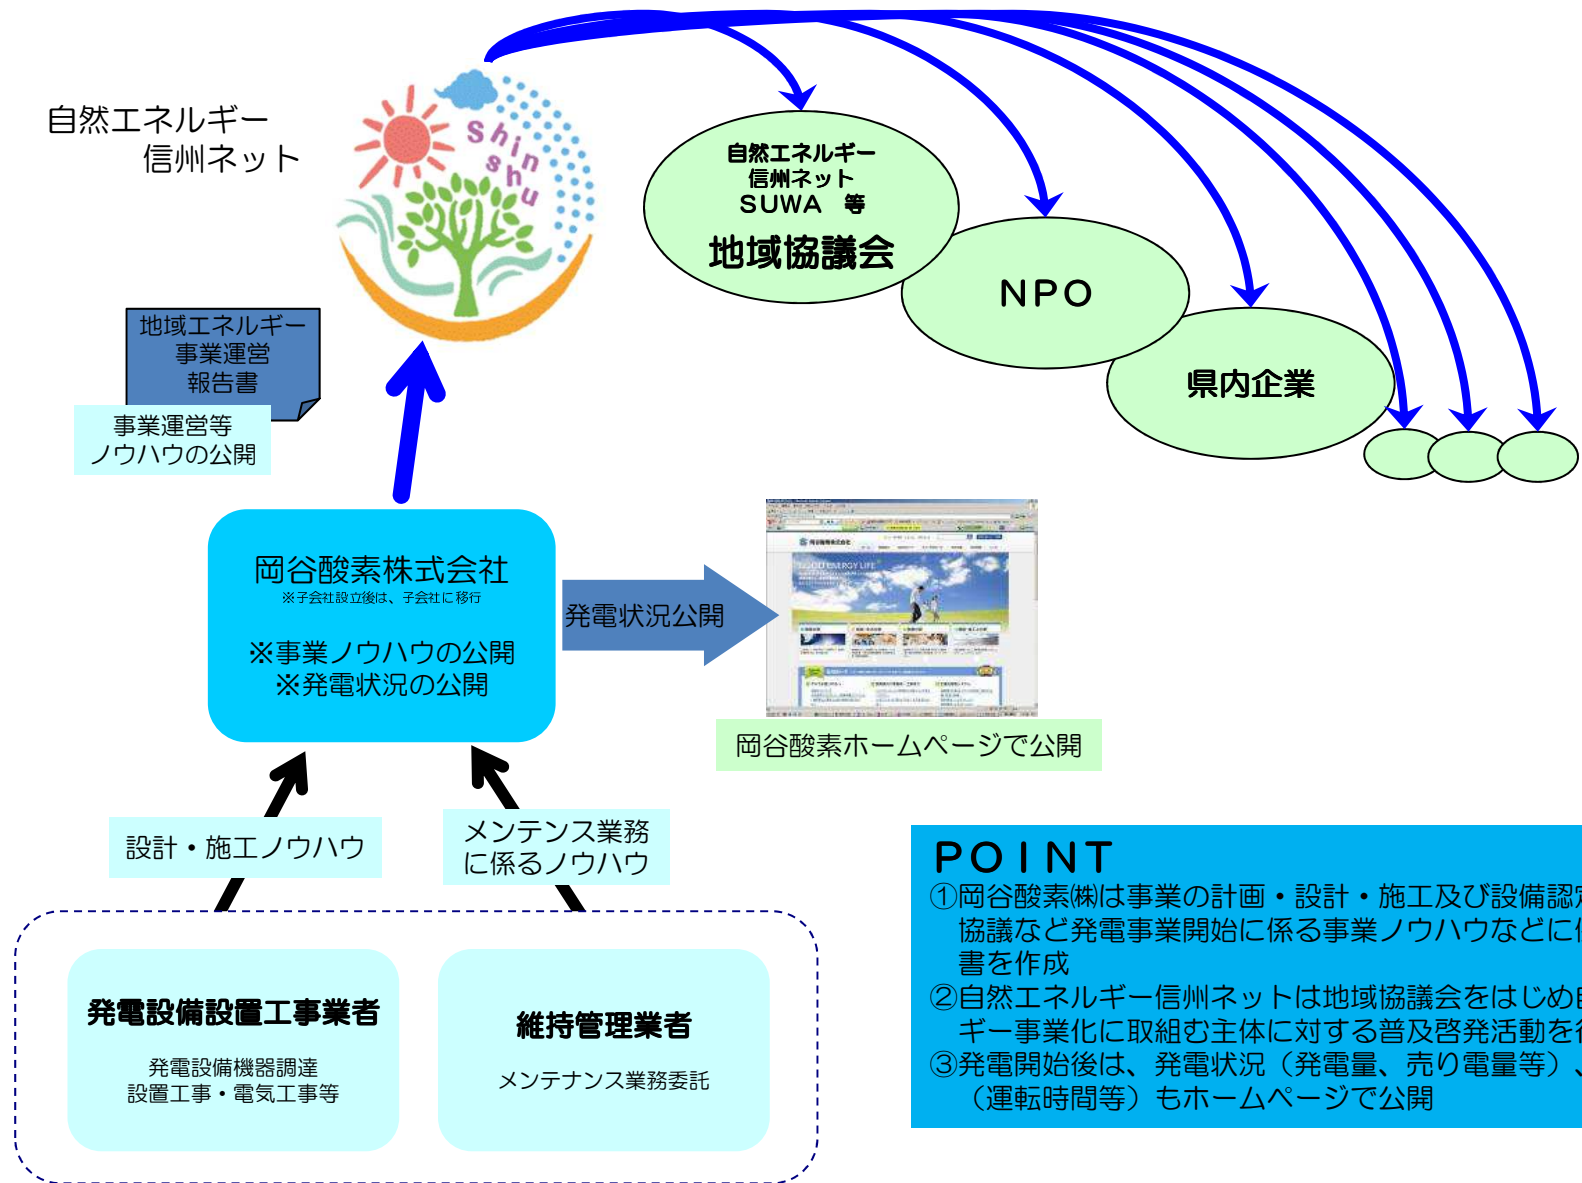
自然エネルギー
信州ネット

Shinshu

自然エネルギー
信州ネット
SUWA 等
地域協議会

NPO

県内企業

地域エネルギー
事業運営
報告書

事業運営等
ノウハウの公開

岡谷酸素株式会社
※子会社設立後は、子会社に移行

※事業ノウハウの公開
※発電状況の公開

発電状況公開

岡谷酸素ホームページで公開

設計・施工ノウハウ

メンテンス業務
に係るノウハウ

発電設備設置工事業者
発電設備機器調達
設置工事・電気工事等

維持管理業者
メンテナンス業務委託

POINT
①岡谷酸素㈱は事業の計画・設計・施工及び設備認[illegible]
協議など発電事業開始に係る事業ノウハウなどに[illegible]
書を作成
②自然エネルギー信州ネットは地域協議会をはじめ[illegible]
ギー事業化に取組む主体に対する普及啓発活動を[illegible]
③発電開始後は、発電状況（発電量、売り電量等）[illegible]
（運転時間等）もホームページで公開